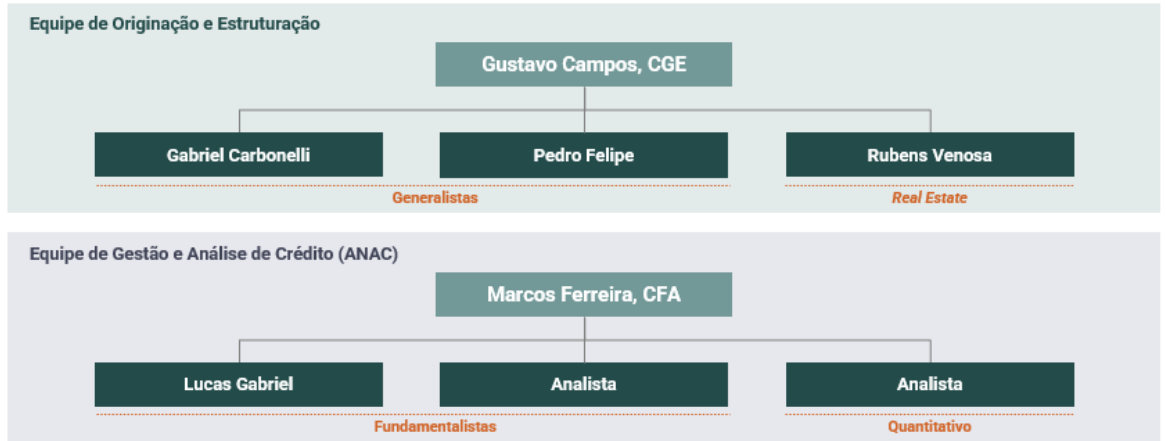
Equipe de Originação e Estruturação

Gustavo Campos, CGE

Gabriel Carbonelli

Pedro Felipe

Rubens Venosa

Generalistas

Real Estate

Equipe de Gestão e Análise de Crédito (ANAC)

Marcos Ferreira, CFA

Lucas Gabriel

Analista

Analista

Fundamentalistas

Quantitativo